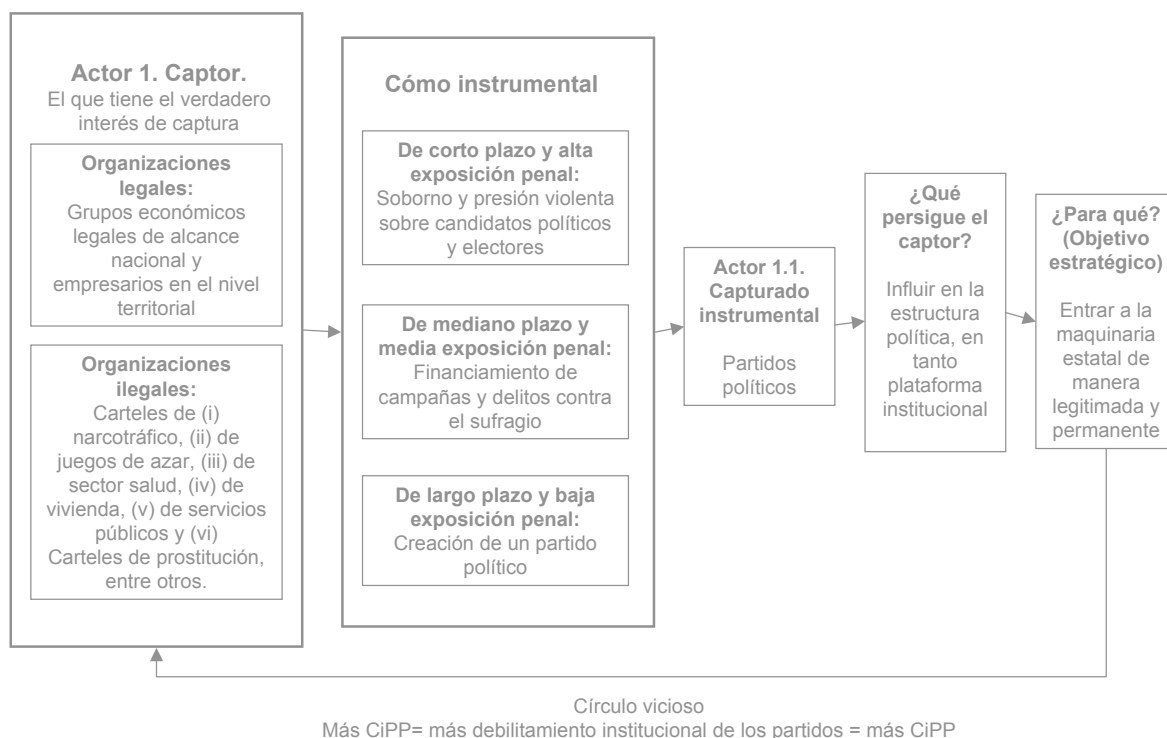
Actor 1. Captor.
El que tiene el verdadero interés de captura

Organizaciones legales:
Grupos económicos legales de alcance nacional y empresarios en el nivel territorial

Organizaciones ilegales:
Carteles de (i) narcotráfico, (ii) de juegos de azar, (iii) de sector salud, (iv) de vivienda, (v) de servicios públicos y (vi) Carteles de prostitución, entre otros.

Cómo instrumental

De corto plazo y alta exposición penal:
Soborno y presión violenta sobre candidatos políticos y electores

De mediano plazo y media exposición penal:
Financiamiento de campañas y delitos contra el sufragio

De largo plazo y baja exposición penal:
Creación de un partido político

Actor 1.1. Capturado instrumental

Partidos políticos

¿Qué persigue el captor?

Influir en la estructura política, en tanto plataforma institucional

¿Para qué? (Objetivo estratégico)

Entrar a la maquinaria estatal de manera legitimada y permanente

Círculo vicioso
Más CiPP= más debilitamiento institucional de los partidos = más CiPP